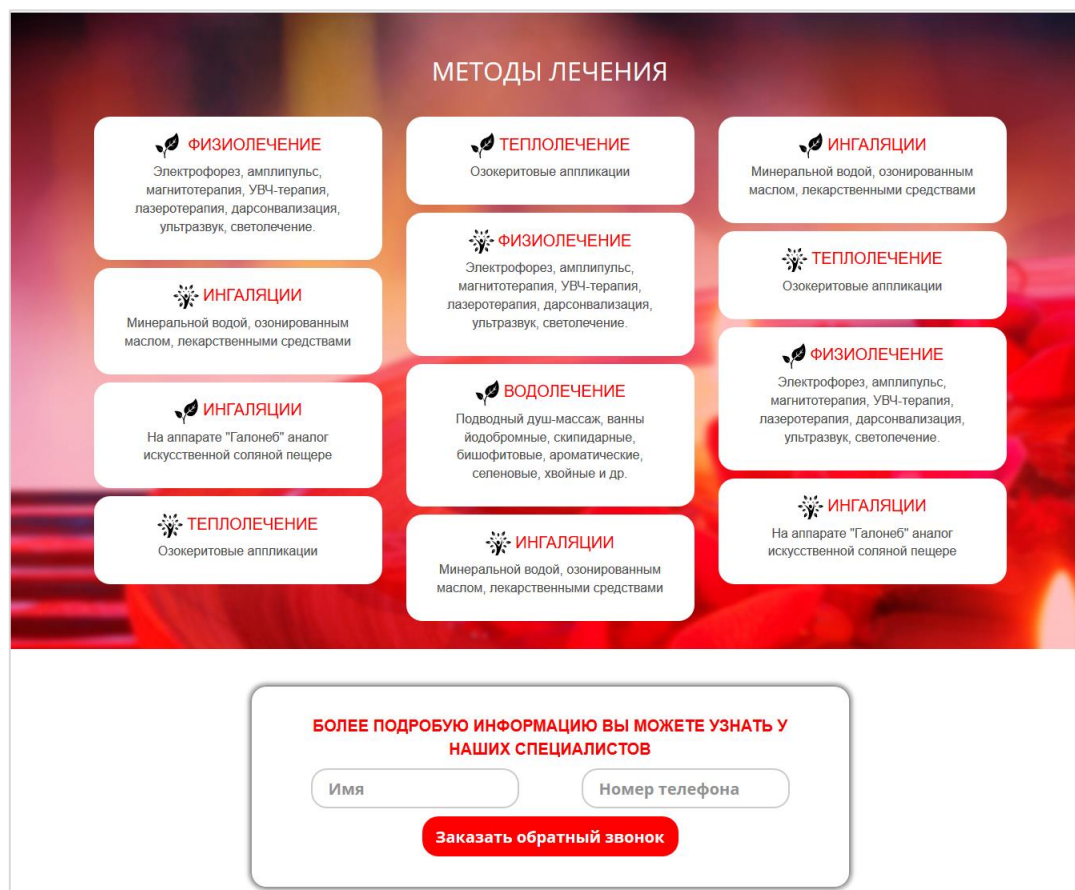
МЕТОДЫ ЛЕЧЕНИЯ

ФИЗИОЛЕЧЕНИЕ
Электрофорез, амплипульс, магнитотерапия, УВЧ-терапия, лазеротерапия, дарсонвализация, ультразвук, светолечение.

ИНГАЛЯЦИИ
Минеральной водой, озонированным маслом, лекарственными средствами

ИНГАЛЯЦИИ
На аппарате "Галонеб" аналог искусственной соляной пещере

ТЕПЛОЛЕЧЕНИЕ
Озокеритовые аппликации

ТЕПЛОЛЕЧЕНИЕ
Озокеритовые аппликации

ФИЗИОЛЕЧЕНИЕ
Электрофорез, амплипульс, магнитотерапия, УВЧ-терапия, лазеротерапия, дарсонвализация, ультразвук, светолечение.

ВОДОЛЕЧЕНИЕ
Подводный душ-массаж, ванны йодобромные, скипидарные, бишофитовые, ароматические, селеновые, хвойные и др.

ИНГАЛЯЦИИ
Минеральной водой, озонированным маслом, лекарственными средствами

ИНГАЛЯЦИИ
Минеральной водой, озонированным маслом, лекарственными средствами

ТЕПЛОЛЕЧЕНИЕ
Озокеритовые аппликации

ФИЗИОЛЕЧЕНИЕ
Электрофорез, амплипульс, магнитотерапия, УВЧ-терапия, лазеротерапия, дарсонвализация, ультразвук, светолечение.

ИНГАЛЯЦИИ
На аппарате "Галонеб" аналог искусственной соляной пещере

БОЛЕЕ ПОДРОБУЮ ИНФОРМАЦИЮ ВЫ МОЖЕТЕ УЗНАТЬ У НАШИХ СПЕЦИАЛИСТОВ

Имя

Номер телефона

Заказать обратный звонок